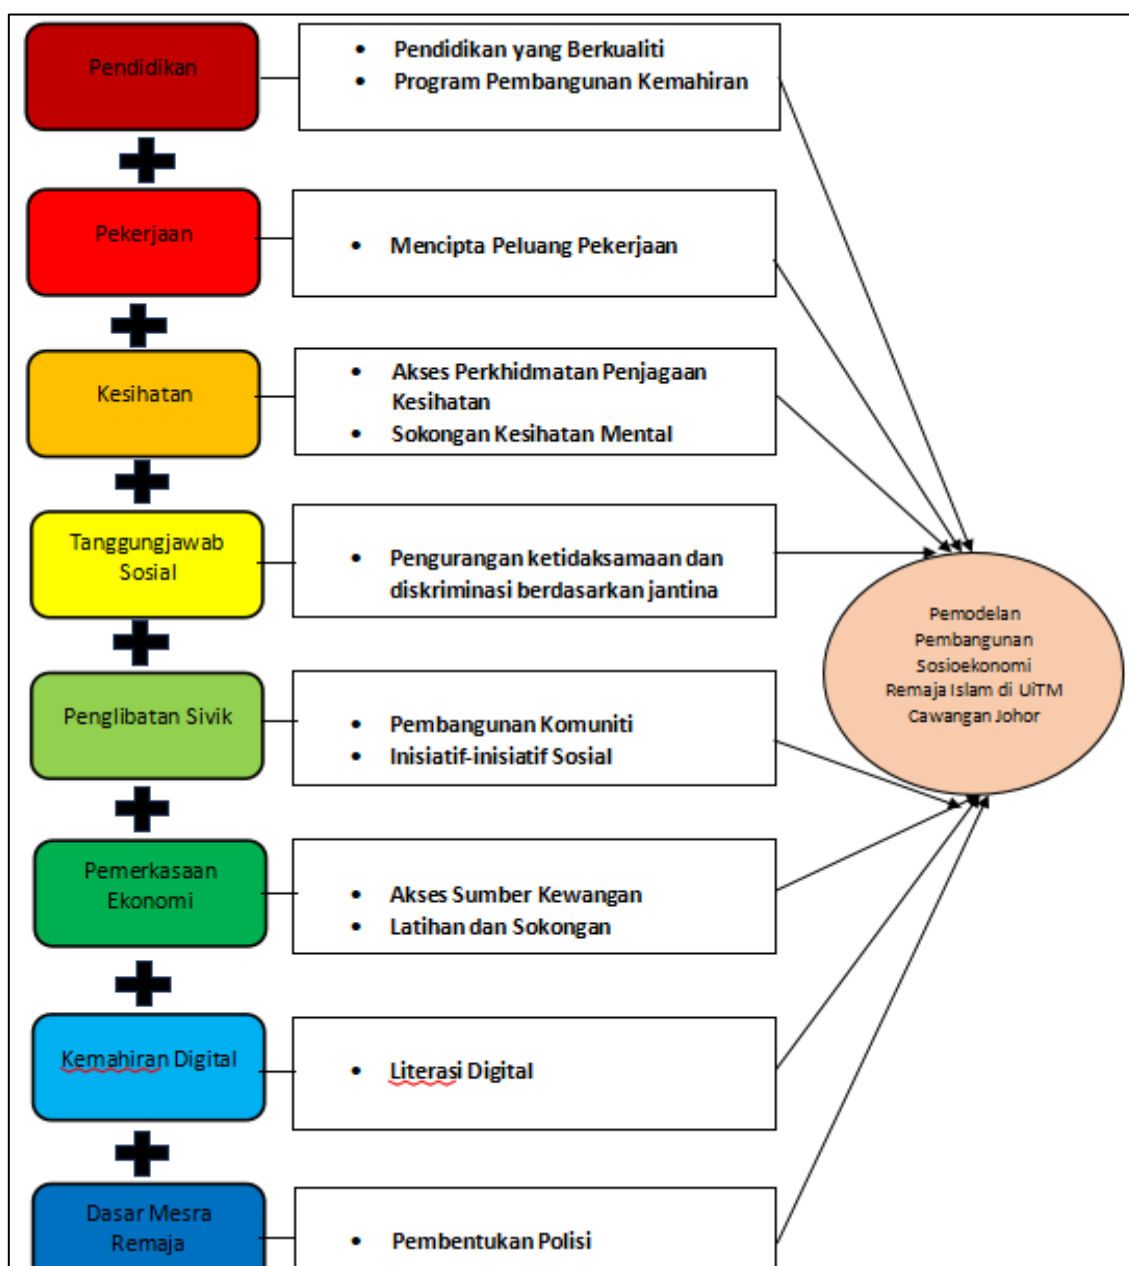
Pendidikan

- Pendidikan yang Berkualiti
- Program Pembangunan Kemahiran

Pekerjaan

- Mencipta Peluang Pekerjaan

Kesihatan

- Akses Perkhidmatan Penjagaan Kesihatan
- Sokongan Kesihatan Mental

Tanggungjawab Sosial

- Pengurangan ketidaksamaan dan diskriminasi berdasarkan jantina

Penglibatan Sivik

- Pembangunan Komuniti
- Inisiatif-inisiatif Sosial

Pemerkasaan Ekonomi

- Akses Sumber Kewangan
- Latihan dan Sokongan

Kemahiran Digital

- Literasi Digital

Dasar Mesra Remaja

- Pembentukan Polisi

Pemodelan Pembangunan Sosioekonomi Remaja Islam di UiTM Cawangan Johor